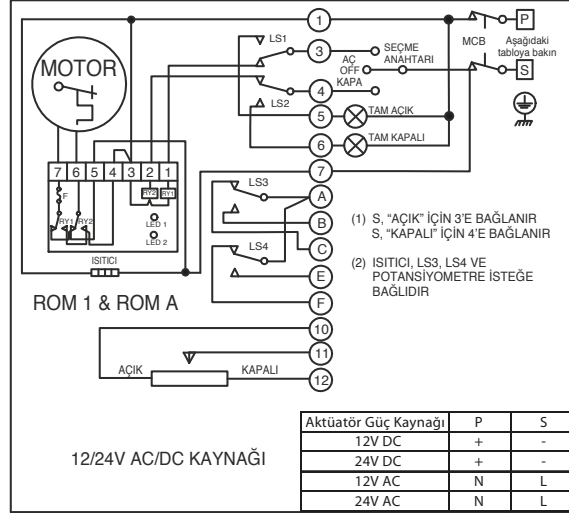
MOTOR

1
LS1
3
AÇ
SEÇME ANAHTARI
OFF
KAPA
4
LS2
5
TAM AÇIK
6
TAM KAPALI
7
MCB
P
Aşağıdaki tabloya bakın
S

7 6 5 4 3 2 1
F
RY2 RY1
RY1 RY2
LED 1
LED 2
ISITICI

LS3
A
B
C
LS4
E
F

(1) S, "AÇIK" İÇİN 3'E BAĞLANIR
S, "KAPALI" İÇİN 4'E BAĞLANIR

(2) ISITICI, LS3, LS4 VE POTANSİYOMETRE İSTEĞE BAĞLIDIR

ROM 1 & ROM A

10
11
AÇIK
KAPALI
12

12/24V AC/DC KAYNAĞI

| Aktüatör Güç Kaynağı | P | S |
|---|---|---|
| 12V DC | + | - |
| 24V DC | + | - |
| 12V AC | N | L |
| 24V AC | N | L |